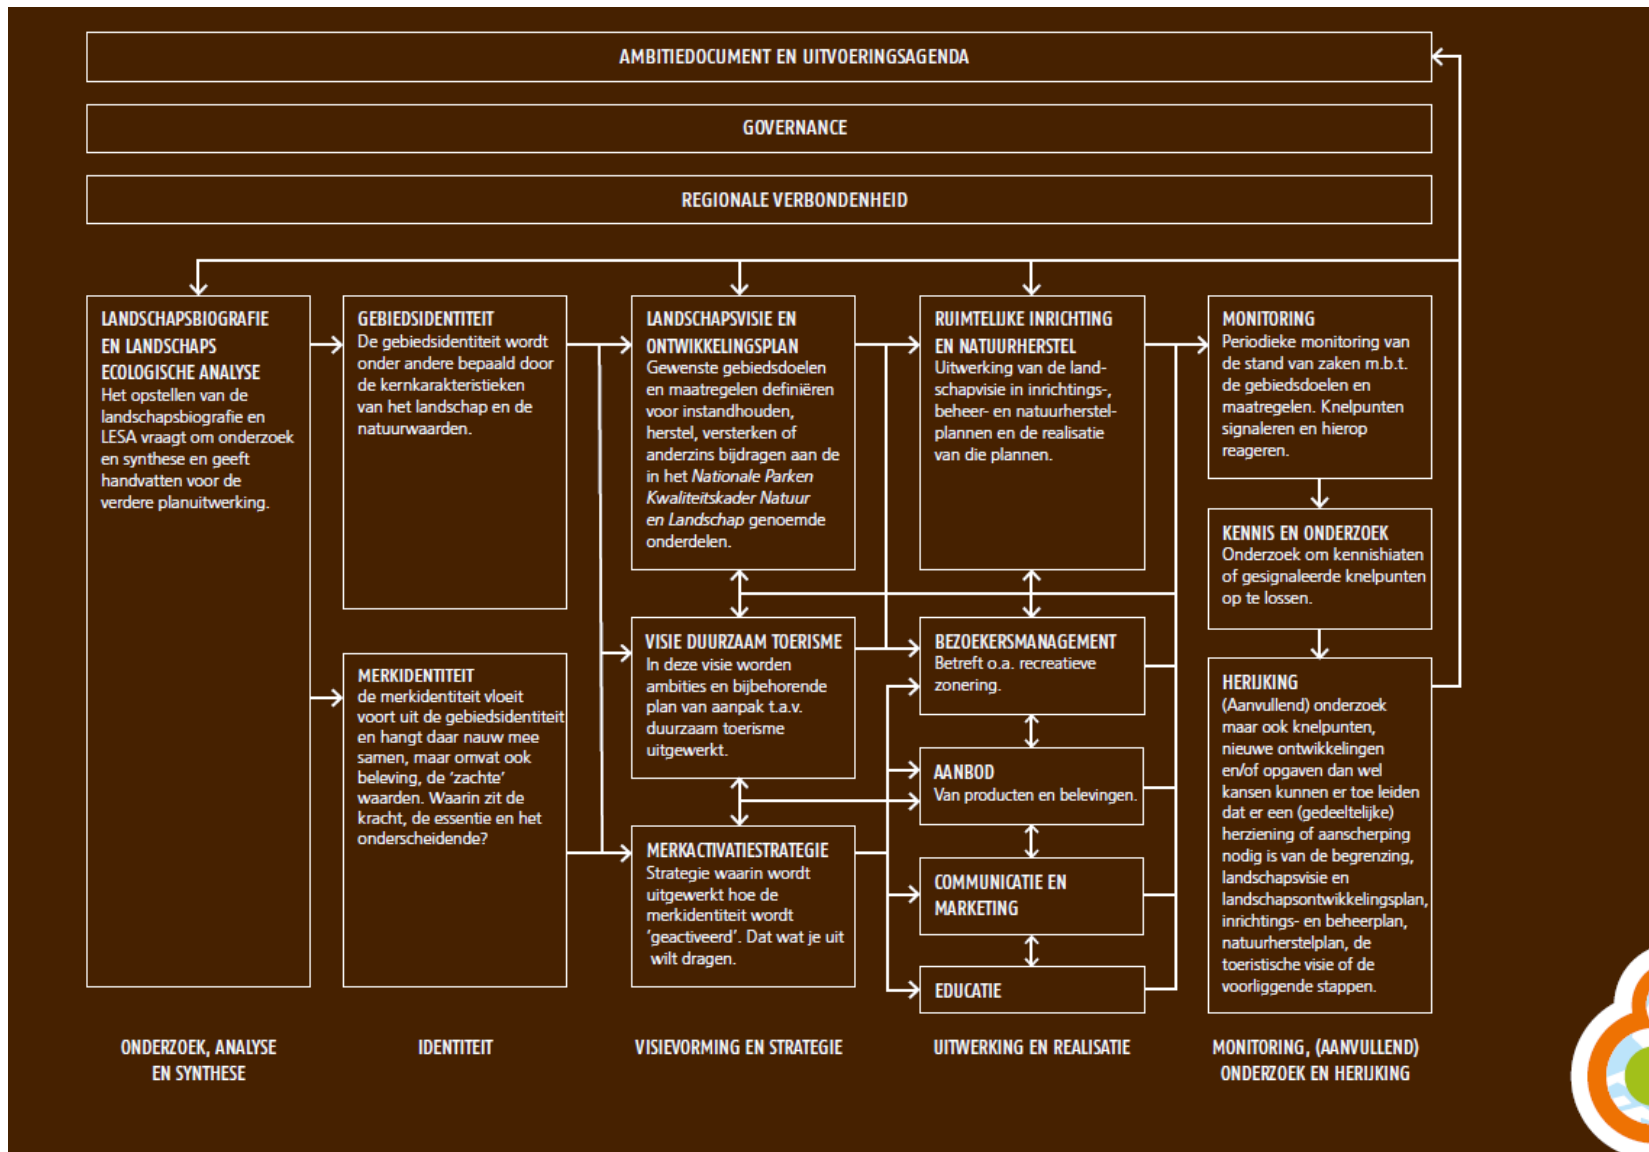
AMBITIEDOCUMENT EN UITVOERINGSAGENDA

GOVERNANCE

REGIONALE VERBONDENHEID

LANDSCHAPSBIOGRAFIE EN LANDSCHAPS ECOLOGISCHE ANALYSE
Het opstellen van de landschapsbiografie en LESA vraagt om onderzoek en synthese en geeft handvatten voor de verdere planuitwerking.

GEBIEDSIDENTITEIT
De gebiedsidentiteit wordt onder andere bepaald door de kernkarakteristieken van het landschap en de natuurwaarden.

MERKIDENTITEIT
de merkidentiteit vloeit voort uit de gebiedsidentiteit en hangt daar nauw mee samen, maar omvat ook beleving, de 'zachte' waarden. Waarin zit de kracht, de essentie en het onderscheidende?

LANDSCHAPSVISIE EN ONTWIKKELINGSPLAN
Gewenste gebiedsdoelen en maatregelen definiëren voor instandhouden, herstel, versterken of anderzins bijdragen aan de in het Nationale Parken Kwaliteitskader Natuur en Landschap genoemde onderdelen.

VISIE DUURZAAM TOERISME
In deze visie worden ambities en bijbehorende plan van aanpak t.a.v. duurzaam toerisme uitgewerkt.

MERKACTIVATIESTRATEGIE
Strategie waarin wordt uitgewerkt hoe de merkidentiteit wordt 'geactiveerd'. Dat wat je uit wilt dragen.

RUIMTELIJKE INRICHTING EN NATUURHERSTEL
Uitwerking van de landschapvisie in inrichtings-, beheer- en natuurherstelplannen en de realisatie van die plannen.

BEZOEKERSMANAGEMENT
Betreft o.a. recreatieve zonering.

AANBOD
Van producten en belevingen.

COMMUNICATIE EN MARKETING

EDUCATIE

MONITORING
Periodieke monitoring van de stand van zaken m.b.t. de gebiedsdoelen en maatregelen. Knelpunten signaleren en hierop reageren.

KENNIS EN ONDERZOEK
Onderzoek om kennishiaten of gesignaleerde knelpunten op te lossen.

HERIJKING
(Aanvullend) onderzoek maar ook knelpunten, nieuwe ontwikkelingen en/of opgaven dan wel kansen kunnen er toe leiden dat er een (gedeeltelijke) herziening of aanscherping nodig is van de begrenzing, landschapsvisie en landschapsontwikkelingsplan, inrichtings- en beheerplan, natuurherstelplan, de toeristische visie of de voorliggende stappen.

ONDERZOEK, ANALYSE EN SYNTHESE

IDENTITEIT

VISIEVORMING EN STRATEGIE

UITWERKING EN REALISATIE

MONITORING, (AANVULLEND) ONDERZOEK EN HERIJKING